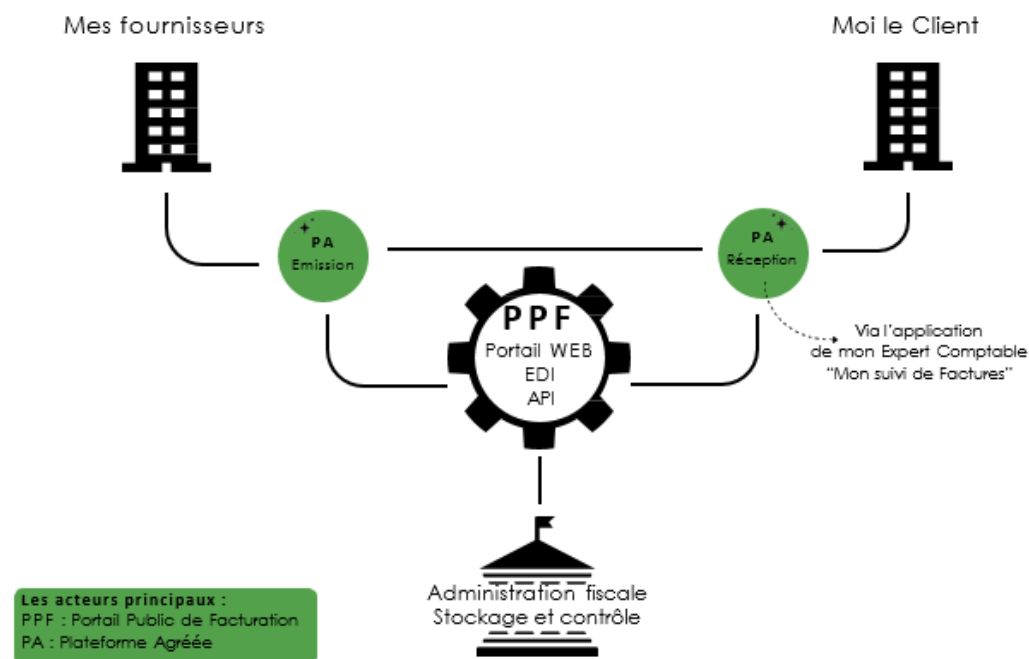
Mes fournisseurs

Moi le Client

PA
Emission

PA
Réception

Via l'application
de mon Expert Comptable
"Mon suivi de Factures"

PPF
Portail WEB
EDI
API

Administration fiscale
Stockage et contrôle

Les acteurs principaux :
PPF : Portail Public de Facturation
PA : Plateforme Agréée